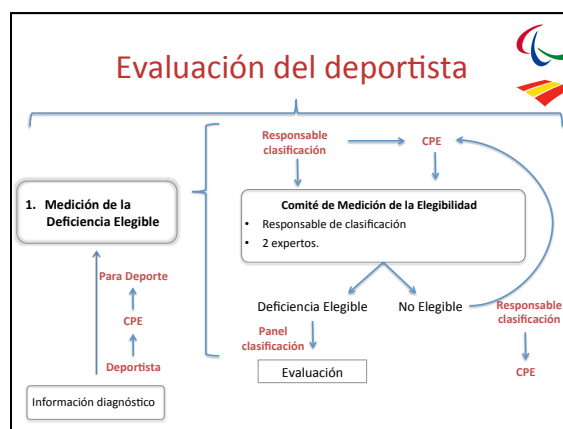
Evaluación del deportista

Responsable clasificación

CPE

1. Medición de la Deficiencia Elegible

Comité de Medición de la Elegibilidad

- Responsable de clasificación
- 2 expertos.

Para Deporte

CPE

Deportista

Deficiencia Elegible

No Elegible

Responsable clasificación

Panel clasificación

Evaluación

CPE

Información diagnóstico